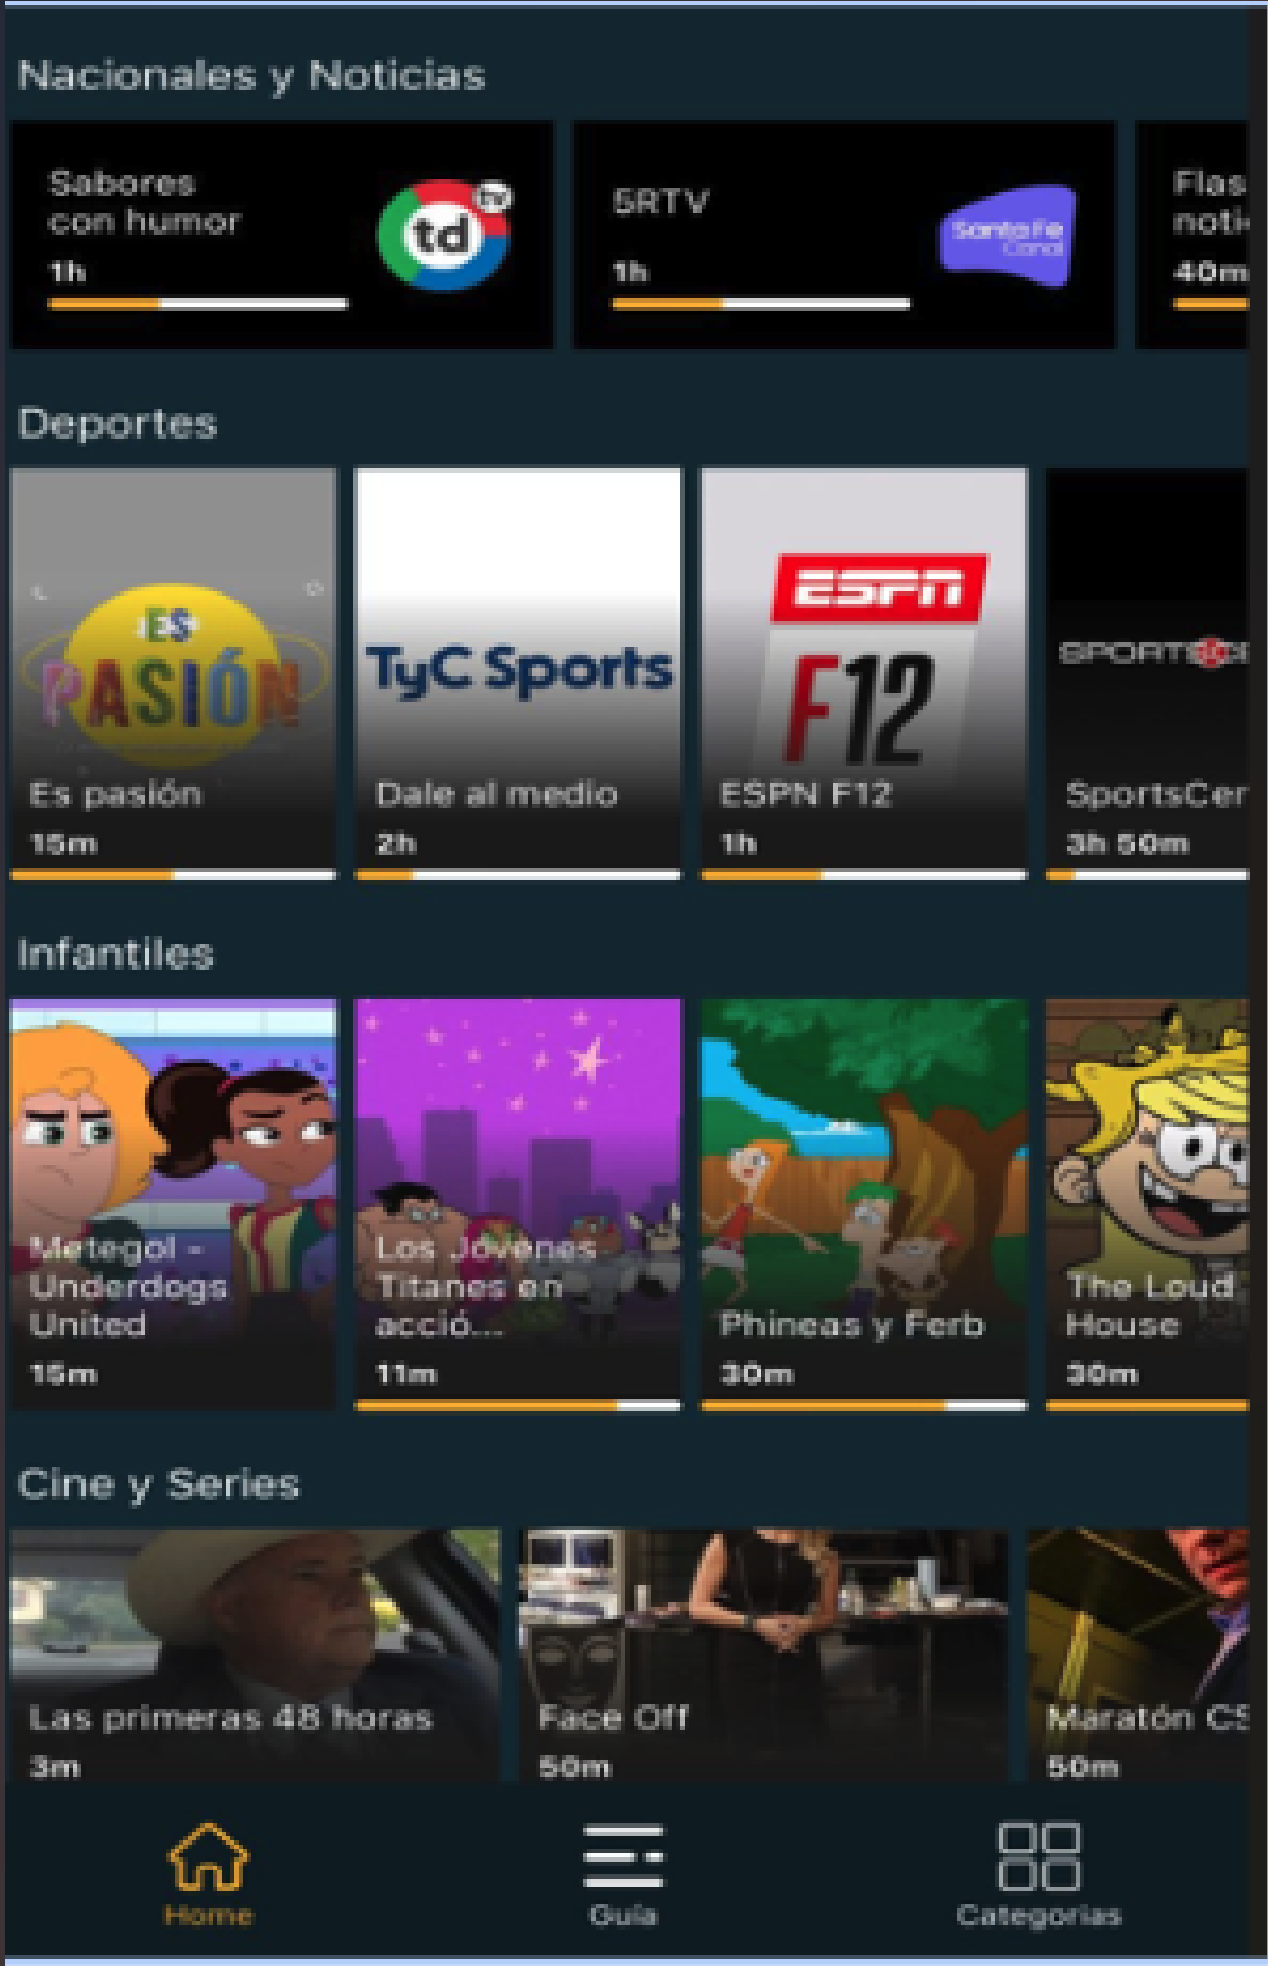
Nacionales y Noticias

Sabores con humor
1h
td tv

SRTV
1h
Santa Fe Canal

Flas noti
40m

Deportes

ES PASIÓN
Es pasión
15m

TyC Sports
Dale al medio
2h

ESPN F12
ESPN F12
1h

SPORTSCE
SportsCer
3h 50m

Infantiles

Metegol - Underdogs United
15m

Los Jóvenes Titanes en acció...
11m

Phineas y Ferb
30m

The Loud House
30m

Cine y Series

Las primeras 48 horas
3m

Face Off
50m

Maratón CS
50m

Home
Guía
Categorías